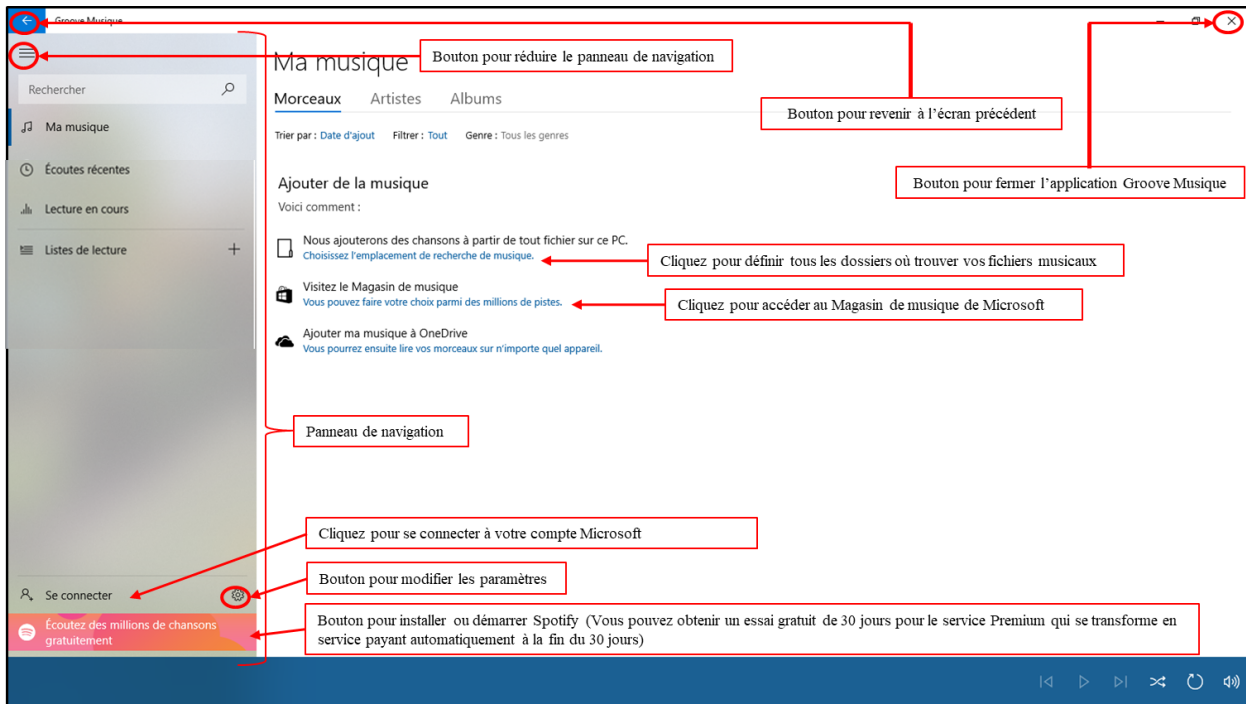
Groove Musique

Bouton pour réduire le panneau de navigation

Ma musique

Morceaux Artistes Albums

Bouton pour revenir à l'écran précédent

Trier par : Date d'ajout Filtrer : Tout Genre : Tous les genres

Bouton pour fermer l'application Groove Musique

Rechercher

Ma musique

Écoutes récentes

Lecture en cours

Listes de lecture

Ajouter de la musique

Voici comment :

Nous ajouterons des chansons à partir de tout fichier sur ce PC.
Choisissez l'emplacement de recherche de musique.

Cliquez pour définir tous les dossiers où trouver vos fichiers musicaux

Visitez le Magasin de musique
Vous pouvez faire votre choix parmi des millions de pistes.

Cliquez pour accéder au Magasin de musique de Microsoft

Ajouter ma musique à OneDrive
Vous pourrez ensuite lire vos morceaux sur n'importe quel appareil.

Panneau de navigation

Cliquez pour se connecter à votre compte Microsoft

Se connecter

Bouton pour modifier les paramètres

Écoutez des millions de chansons gratuitement

Bouton pour installer ou démarrer Spotify (Vous pouvez obtenir un essai gratuit de 30 jours pour le service Premium qui se transforme en service payant automatiquement à la fin du 30 jours)